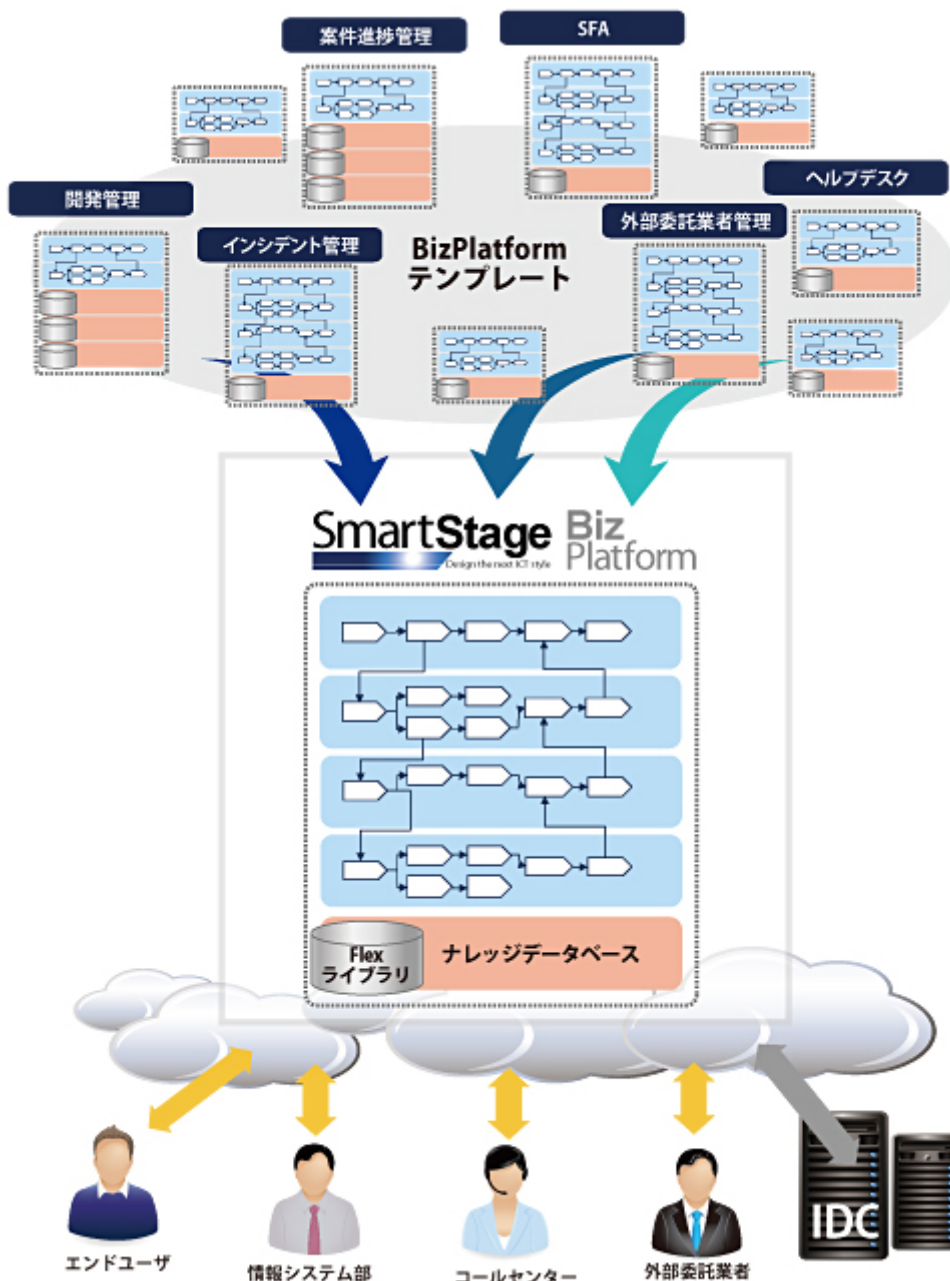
案件進捗管理

SFA

開発管理

ヘルプデスク

インシデント管理

BizPlatform テンプレート

外部委託業者管理

SmartStage
Design the next ICT style

Biz Platform

Flex ライブラリ

ナレッジデータベース

IDC

エンドユーザ

情報システム部

コールセンター

外部委託業者